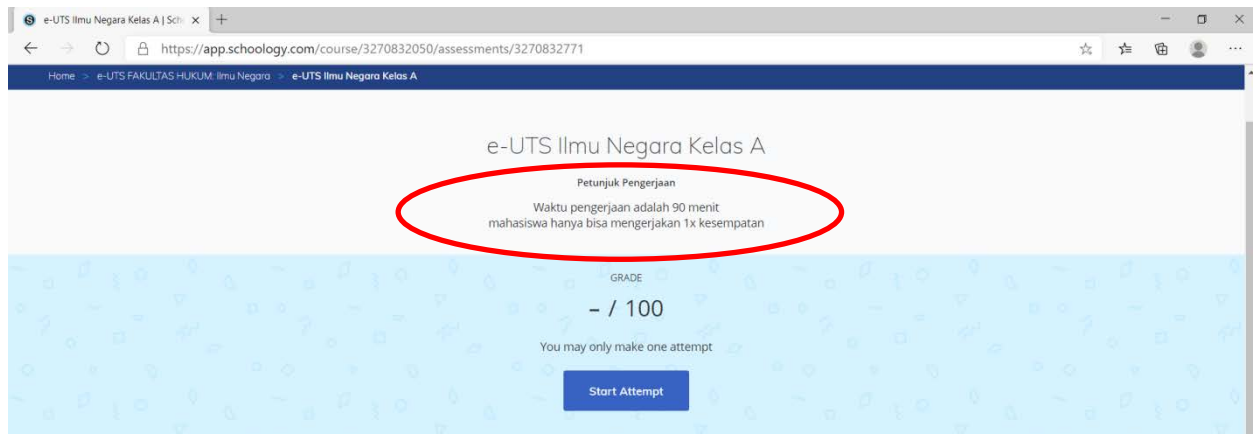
e-UTS Ilmu Negara Kelas A | Sch ×

https://app.schoology.com/course/3270832050/assessments/3270832771

Home > e-UTS FAKULTAS HUKUM: Ilmu Negara > e-UTS Ilmu Negara Kelas A

e-UTS Ilmu Negara Kelas A

Petunjuk Pengerjaan

Waktu pengerjaan adalah 90 menit
mahasiswa hanya bisa mengerjakan 1x kesempatan

GRADE

– / 100

You may only make one attempt

Start Attempt